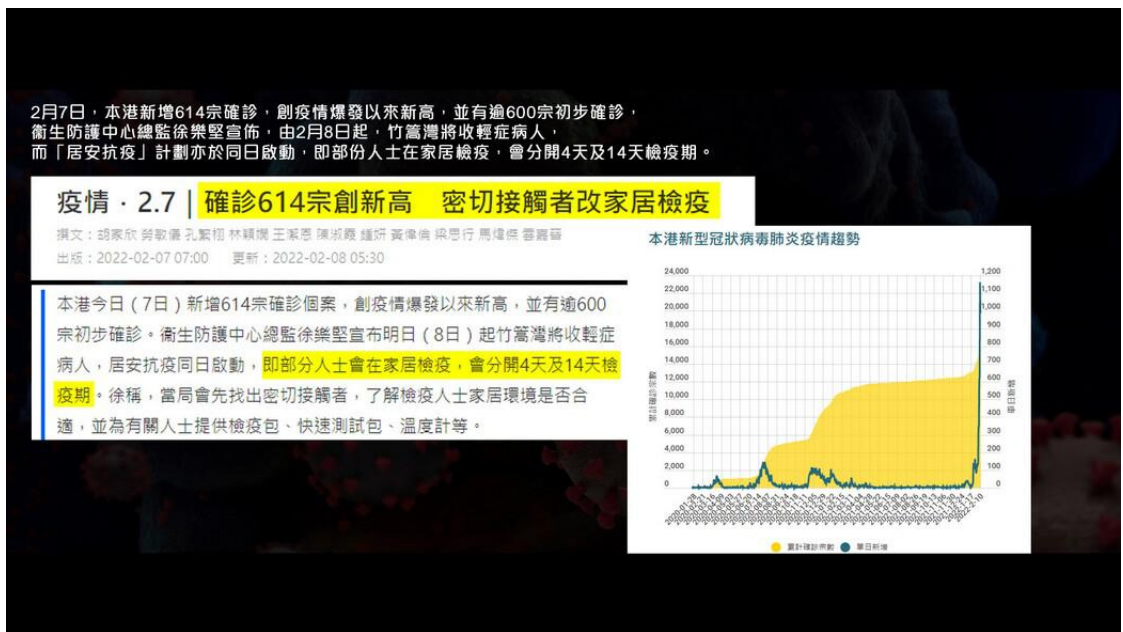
2月7日，本港新增614宗確診，創疫情爆發以來新高，並有逾600宗初步確診，衛生防護中心總監徐樂堅宣佈，由2月8日起，竹篙灣將收輕症病人，而「居安抗疫」計劃亦於同日啟動，即部份人士在家居檢疫，會分開4天及14天檢疫期。

疫情 · 2.7 | 確診614宗創新高　密切接觸者改家居檢疫

撰文：胡家欣 勞敬儀 孔繁栩 林穎嫻 王潔恩 陳淑薇 鍾妍 黃偉倫 梁思行 馬燁傑 雲露蓉
出版：2022-02-07 07:00　更新：2022-02-08 05:30

本港今日（7日）新增614宗確診個案，創疫情爆發以來新高，並有逾600宗初步確診。衛生防護中心總監徐樂堅宣布明日（8日）起竹篙灣將收輕症病人，居安抗疫同日啟動，即部分人士會在家居檢疫，會分開4天及14天檢疫期。徐稱，當局會先找出密切接觸者，了解檢疫人士家居環境是否合適，並為有關人士提供檢疫包、快速測試包、溫度計等。

本港新型冠狀病毒肺炎疫情趨勢

24,000 22,000 20,000 18,000 16,000 14,000 12,000 10,000 8,000 6,000 4,000 2,000 0
1,200 1,100 1,000 900 800 700 600 500 400 300 200 100 0
累計確診宗數
單日新增
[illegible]
累計確診宗數　單日新增